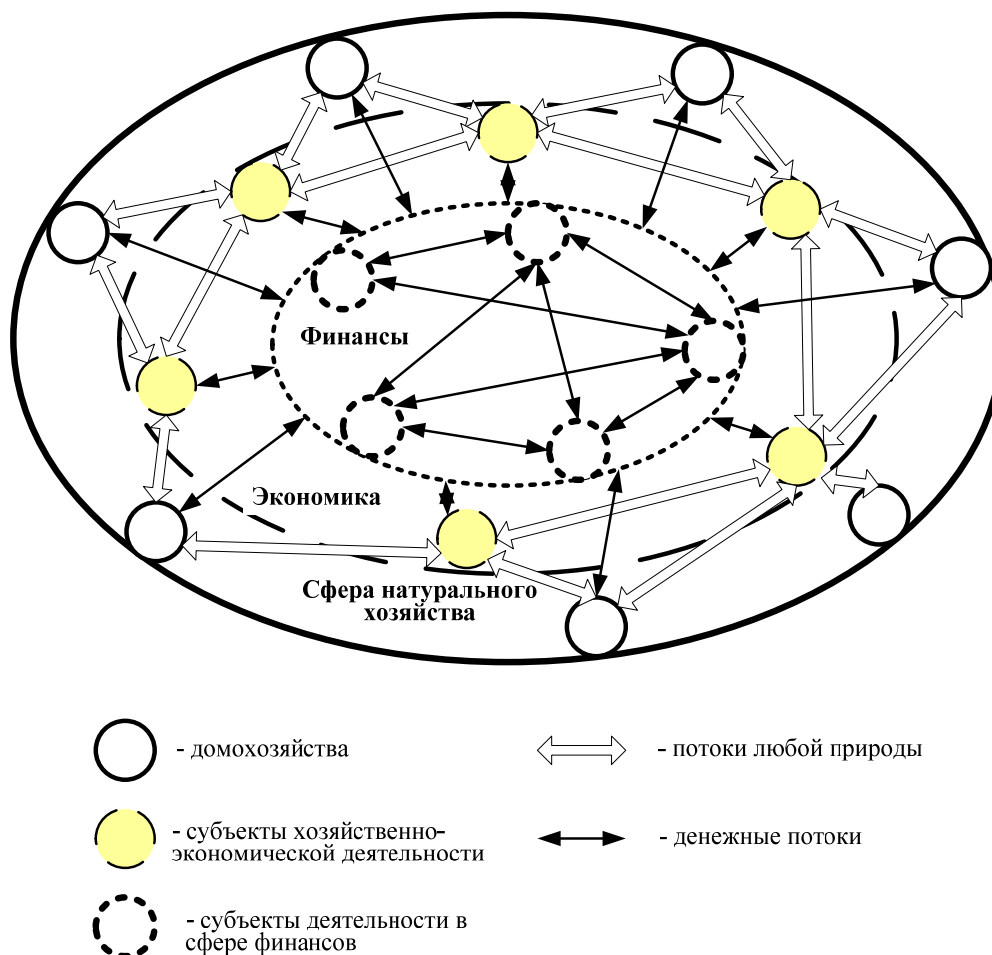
Финансы

Экономика

Сфера натурального хозяйства

- домохозяйства

- потоки любой природы

- субъекты хозяйственно-экономической деятельности

- денежные потоки

- субъекты деятельности в сфере финансов